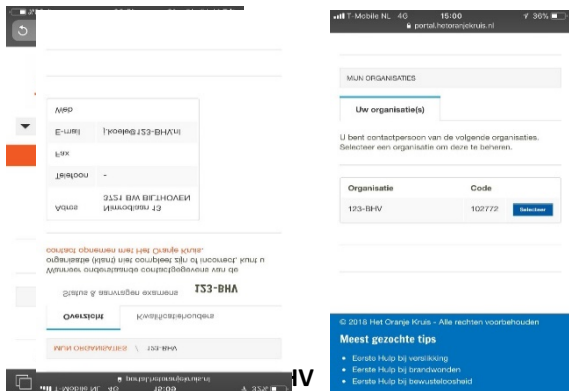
MIJN ORGANISATIES \ 123-BHV

Overzicht

Kwaliteitsbeoordelaars

123-BHV

Status & aanvragen examens

Wanneer onderstaande contactgegevens van de organisatie (klant) niet compleet zijn of incorrect, kunt u contact opnemen met Het Oranje Kruis.

| | |
|---|---|
| Adres | Nieuwdorp 13 3721 BW BILTHOVEN |
| Telefoon | - |
| Fax | |
| E-mail | j.koele@123-BHV.nl |
| Web | |

T-Mobile NL 4G 15:00 36%
portal.hetoranjekruis.nl

MIJN ORGANISATIES

Uw organisatie(s)

U bent contactpersoon van de volgende organisaties. Selecteer een organisatie om deze te beheren.

| Organisatie | Code | |
|---|---|---|
| 123-BHV | 102772 | Selecteer |

© 2018 Het Oranje Kruis - Alle rechten voorbehouden

Meest gezochte tips

• Eerste Hulp bij verslikking
• Eerste Hulp bij brandwonden
• Eerste Hulp bij bewusteloosheid

BHV